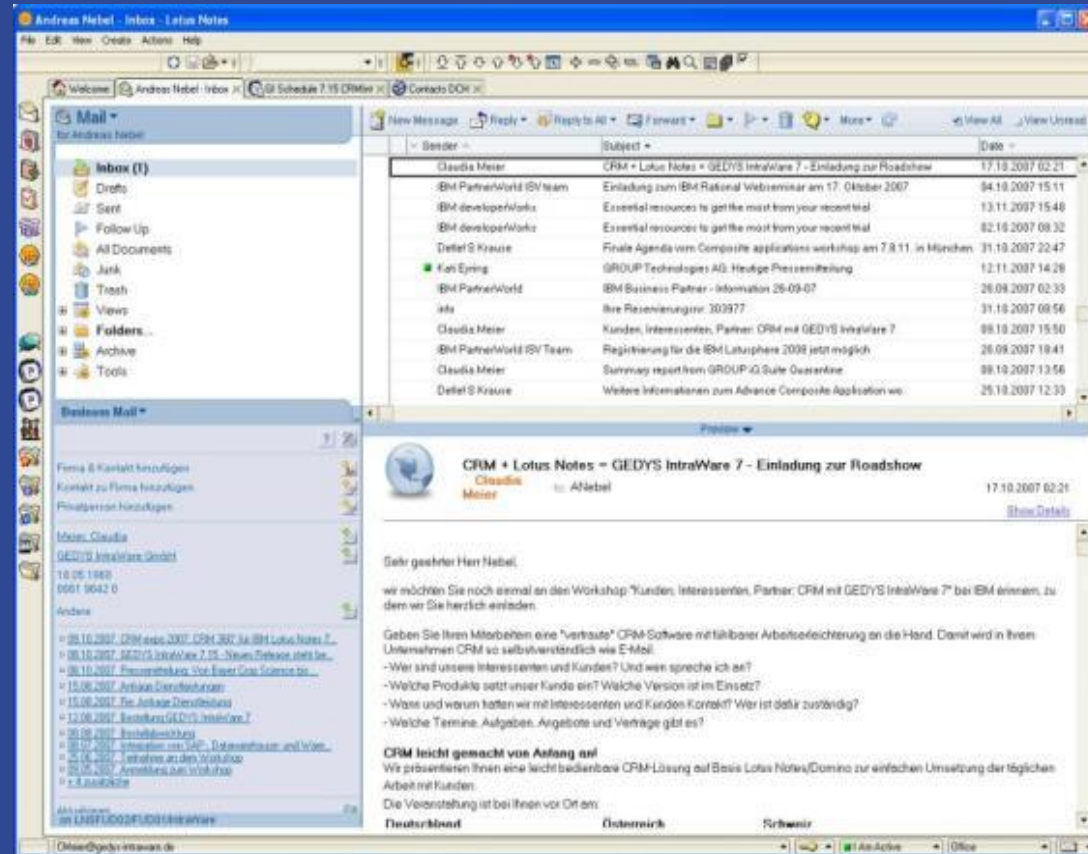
Andreas Nebel - Inbox - Lotus Notes

File Edit View Create Actions Help

Welcome | Andreas Nebel - Inbox | GI Schedule 7.15 CRMtrl | Contacts DOH

Mail
for Andreas Nebel

Inbox (1)
Drafts
Sent
Follow Up
All Documents
Junk
Trash
Views
Folders...
Archive
Tools

Business Mail

Firma & Kontakt hinzufügen
Kontakt zu Firma hinzufügen
Privatperson hinzufügen

Meier, Claudia
GEDYS IntraWare GmbH
18.05.1960
0881 9042 0

Andere

» 08.10.2007 CRM expo 2007: CRM 360° für IBM Lotus Notes 7...
» 08.10.2007 GEDYS IntraWare 7.15 - Neues Release steht be...
» 08.10.2007 Pressemitteilung: Von Bayer Crop Science bis...
» 15.08.2007 Anfrage Dienstleistungen
» 15.08.2007 Re: Anfrage Dienstleistung
» 12.08.2007 Bestellung GEDYS IntraWare 7
» 08.08.2007 Bestellabwicklung
» 08.07.2007 Integration von SAP-, Datawarehouse- und Wan...
» 25.06.2007 Teilnahme an dem Workshop
» 05.05.2007 Anmeldung zum Workshop
» + 4 zusätzliche

Aktualisieren
on LNSFUD02/FUD01/IntraWare

New Message | Reply | Reply to All | Forward | More | View All | View Unread

| Sender | Subject | Date |
|---|---|---|
| Claudia Meier | CRM + Lotus Notes = GEDYS IntraWare 7 - Einladung zur Roadshow | 17.10.2007 02:21 |
| IBM PartnerWorld ISV team | Einladung zum IBM Rational Webseminar am 17. Oktober 2007 | 04.10.2007 15:11 |
| IBM developerWorks | Essential resources to get the most from your recent trial | 13.11.2007 15:48 |
| IBM developerWorks | Essential resources to get the most from your recent trial | 02.10.2007 08:32 |
| Detlef S Krause | Finale Agenda vom Composite applications workshop am 7.8.11. in München | 31.10.2007 22:47 |
| Kati Eyring | GROUP Technologies AG: Heutige Pressemitteilung | 12.11.2007 14:26 |
| IBM PartnerWorld | IBM Business Partner - Information 26-09-07 | 26.09.2007 02:33 |
| info | Ihre Reservierungsnr: 303977 | 31.10.2007 08:56 |
| Claudia Meier | Kunden, Interessenten, Partner: CRM mit GEDYS IntraWare 7 | 09.10.2007 15:50 |
| IBM PartnerWorld ISV Team | Registrierung für die IBM Lotusphere 2008 jetzt möglich | 26.09.2007 18:41 |
| Claudia Meier | Summary report from GROUP iQ Suite Quarantine | 08.10.2007 13:56 |
| Detlef S Krause | Weitere Informationen zum Advance Composite Application wo... | 25.10.2007 12:33 |

Preview

CRM + Lotus Notes = GEDYS IntraWare 7 - Einladung zur Roadshow
Claudia Meier to ANebel
17.10.2007 02:21
Show Details

Sehr geehrter Herr Nebel,

wir möchten Sie noch einmal an den Workshop "Kunden, Interessenten, Partner: CRM mit GEDYS IntraWare 7" bei IBM erinnern, zu dem wir Sie herzlich einladen.

Geben Sie Ihren Mitarbeitern eine "vertraute" CRM-Software mit fühlbarer Arbeitserleichterung an die Hand. Damit wird in Ihrem Unternehmen CRM so selbstverständlich wie E-Mail.
-Wer sind unsere Interessenten und Kunden? Und wen spreche ich an?
-Welche Produkte setzt unser Kunde ein? Welche Version ist im Einsatz?
-Wann und warum hatten wir mit Interessenten und Kunden Kontakt? Wer ist dafür zuständig?
-Welche Termine, Aufgaben, Angebote und Verträge gibt es?

CRM leicht gemacht von Anfang an!
Wir präsentieren Ihnen eine leicht bedienbare CRM-Lösung auf Basis Lotus Notes/Domino zur einfachen Umsetzung der täglichen Arbeit mit Kunden.
Die Veranstaltung ist bei Ihnen vor Ort am:

Deutschland | Österreich | Schweiz

ONeer@gedys-intraware.de | I Am Active | Office